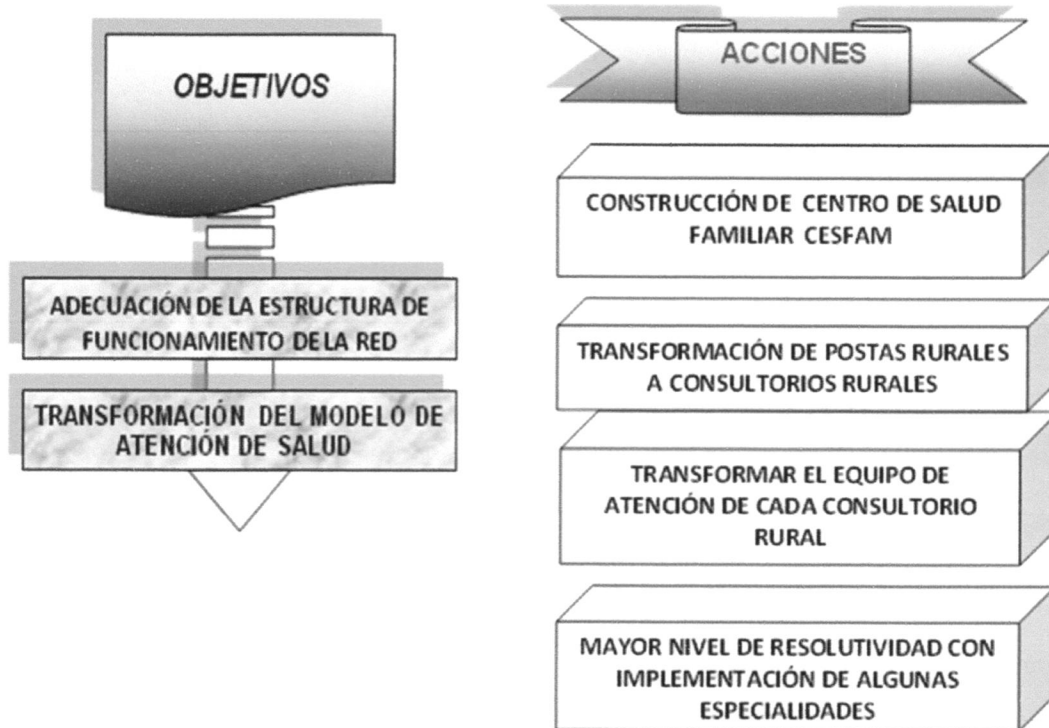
OBJETIVOS

ADECUACIÓN DE LA ESTRUCTURA DE FUNCIONAMIENTO DELA RED

TRANSFORMACIÓN DEL MODELO DE ATENCIÓN DE SALUD

ACCIONES

CONSTRUCCIÓN DE CENTRO DE SALUD FAMILIAR CESFAM

TRANSFORMACIÓN DE POSTAS RURALES A CONSULTORIOS RURALES

TRANSFORMAR EL EQUIPO DE ATENCIÓN DE CADA CONSULTORIO RURAL

MAYOR NIVEL DE RESOLUTIVIDAD CON IMPLEMENTACIÓN DE ALGUNAS ESPECIALIDADES